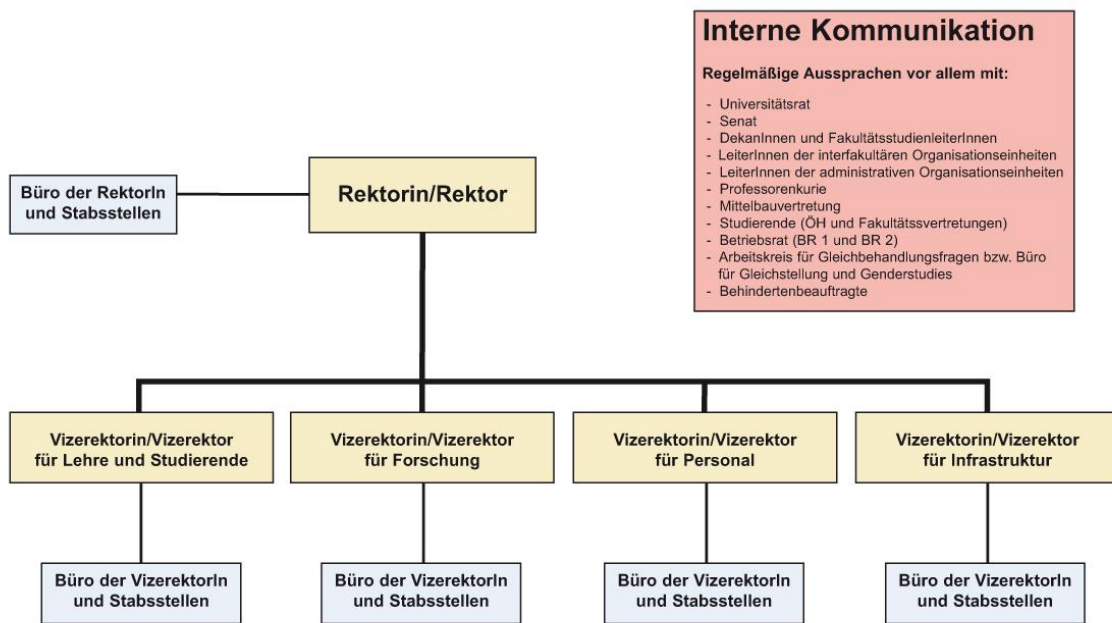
Interne Kommunikation

Regelmäßige Aussprachen vor allem mit:

- Universitätsrat
- Senat
- DekanInnen und FakultätsstudienleiterInnen
- LeiterInnen der interfakultären Organisationseinheiten
- LeiterInnen der administrativen Organisationseinheiten
- Professorenkurie
- Mittelbauvertretung
- Studierende (ÖH und Fakultätsvertretungen)
- Betriebsrat (BR 1 und BR 2)
- Arbeitskreis für Gleichbehandlungsfragen bzw. Büro für Gleichstellung und Genderstudies
- Behindertenbeauftragte

Büro der RektorIn und Stabsstellen

Rektorin/Rektor

Vizerektorin/Vizerektor für Lehre und Studierende

Vizerektorin/Vizerektor für Forschung

Vizerektorin/Vizerektor für Personal

Vizerektorin/Vizerektor für Infrastruktur

Büro der VizerektorIn und Stabsstellen

Büro der VizerektorIn und Stabsstellen

Büro der VizerektorIn und Stabsstellen

Büro der VizerektorIn und Stabsstellen